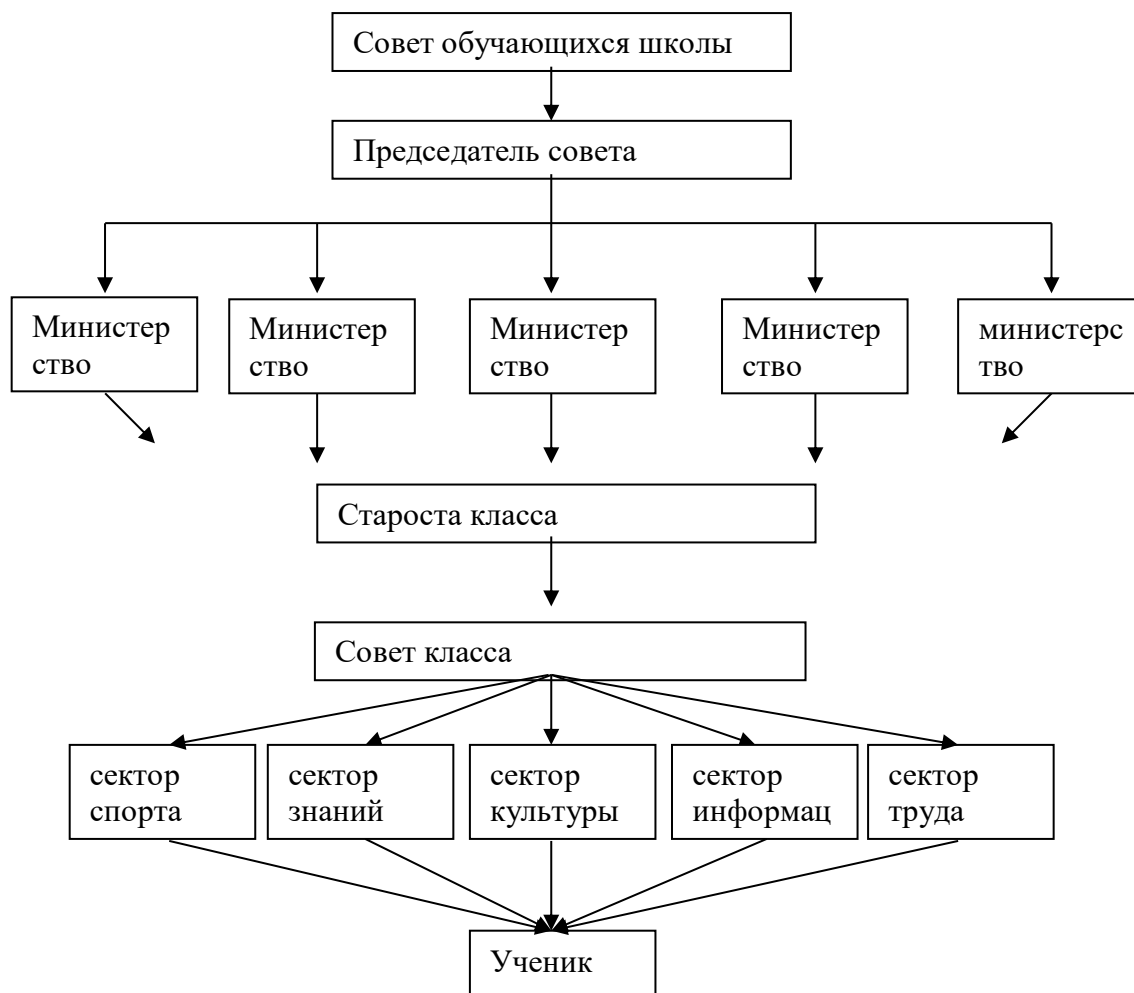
Совет обучающихся школы

Председатель совета

Министерство

Министерство

Министерство

Министерство

министерство

Староста класса

Совет класса

сектор спорта

сектор знаний

сектор культуры

сектор информац

сектор труда

Ученик